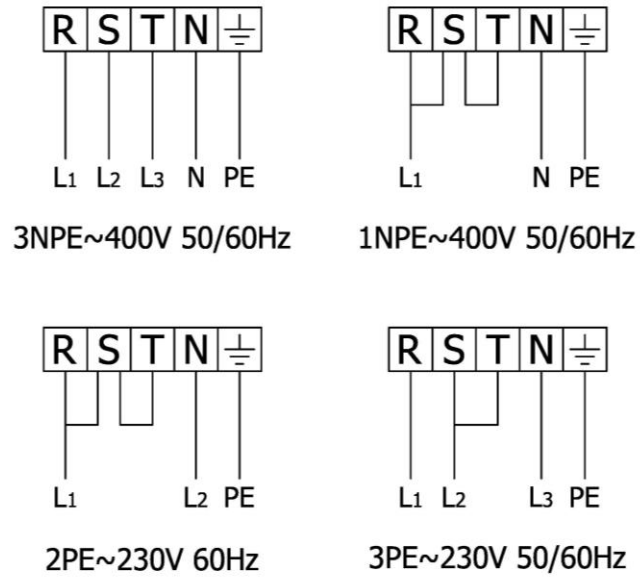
| R | S | T | N | $\perp$ |
|---|---|---|---|---|

$L_1$ $L_2$ $L_3$ N PE

3NPE~400V 50/60Hz

| R | S | T | N | $\perp$ |
|---|---|---|---|---|

$L_1$ N PE

1NPE~400V 50/60Hz

| R | S | T | N | $\perp$ |
|---|---|---|---|---|

$L_1$ $L_2$ PE

2PE~230V 60Hz

| R | S | T | N | $\perp$ |
|---|---|---|---|---|

$L_1$ $L_2$ $L_3$ PE

3PE~230V 50/60Hz